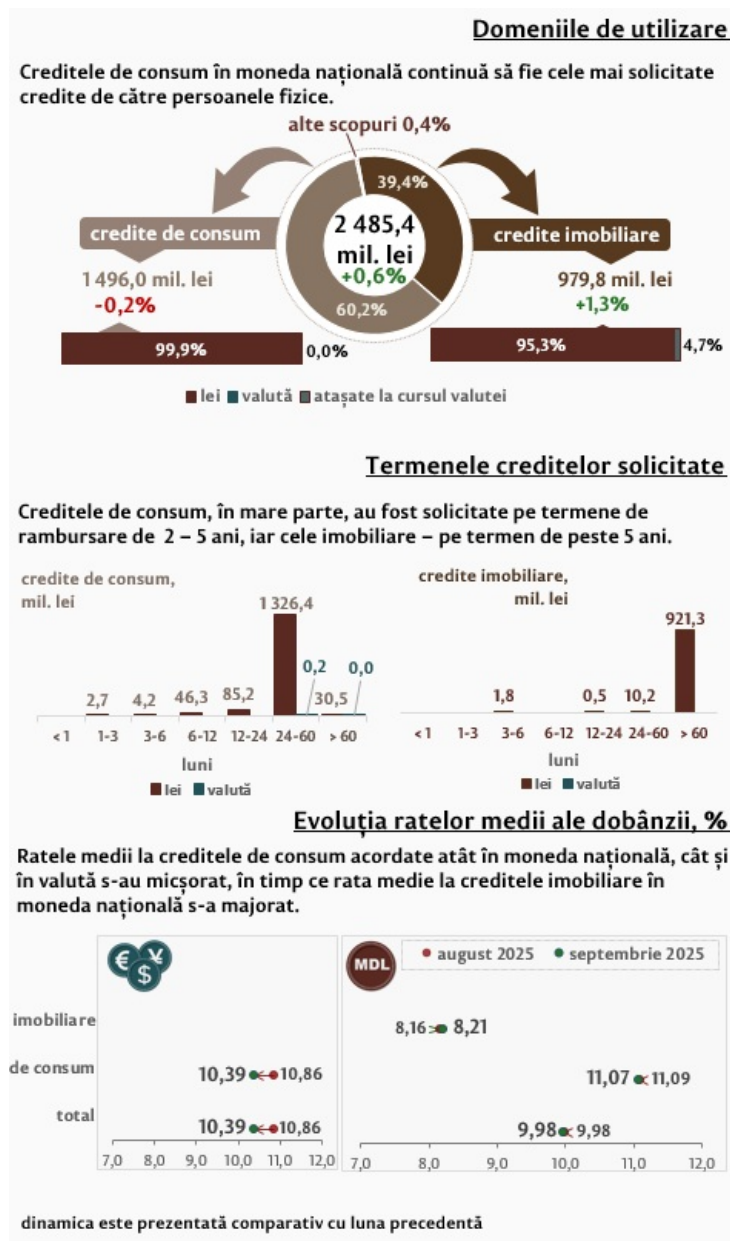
Domeniile de utilizare

Creditele de consum în moneda națională continuă să fie cele mai solicitate credite de către persoanele fizice.

alte scopuri 0,4%

39,4%

2 485,4 mil. lei +0,6%

60,2%

credite de consum

1 496,0 mil. lei
-0,2%

99,9%

0,0%

credite imobiliare

979,8 mil. lei
+1,3%

95,3%

4,7%

lei valută atașate la cursul valutei

Termenele creditelor solicitate

Creditele de consum, în mare parte, au fost solicitate pe termene de rambursare de 2 – 5 ani, iar cele imobiliare – pe termen de peste 5 ani.

credite de consum, mil. lei

2,7 4,2 46,3 85,2 1 326,4 0,2 30,5 0,0

<1 1-3 3-6 6-12 12-24 24-60 > 60

luni

lei valută

credite imobiliare, mil. lei

1,8 0,5 10,2 921,3

<1 1-3 3-6 6-12 12-24 24-60 > 60

luni

lei valută

Evoluția ratelor medii ale dobânzii, %

Ratele medii la creditele de consum acordate atât în moneda națională, cât și în valută s-au micșorat, în timp ce rata medie la creditele imobiliare în moneda națională s-a majorat.

€ ¥ $

MDL

august 2025 septembrie 2025

imobiliare

de consum

total

10,39 10,86

10,39 10,86

7,0 8,0 9,0 10,0 11,0 12,0

8,16 8,21

11,07 11,09

9,98 9,98

7,0 8,0 9,0 10,0 11,0 12,0

dinamica este prezentată comparativ cu luna precedentă